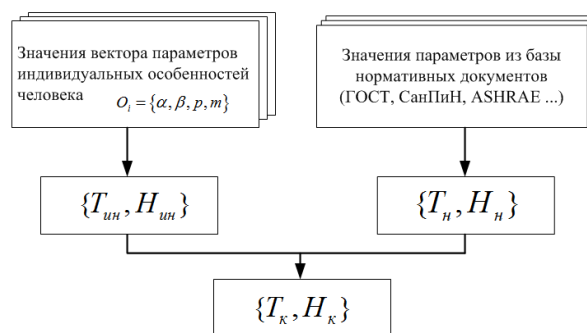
Значения вектора параметров индивидуальных особенностей человека $O_i = \{\alpha, \beta, p, m\}$

Значения параметров из базы нормативных документов (ГОСТ, СанПиН, ASHRAE ...)

$\{T_{ин}, H_{ин}\}$

$\{T_н, H_н\}$

$\{T_к, H_к\}$